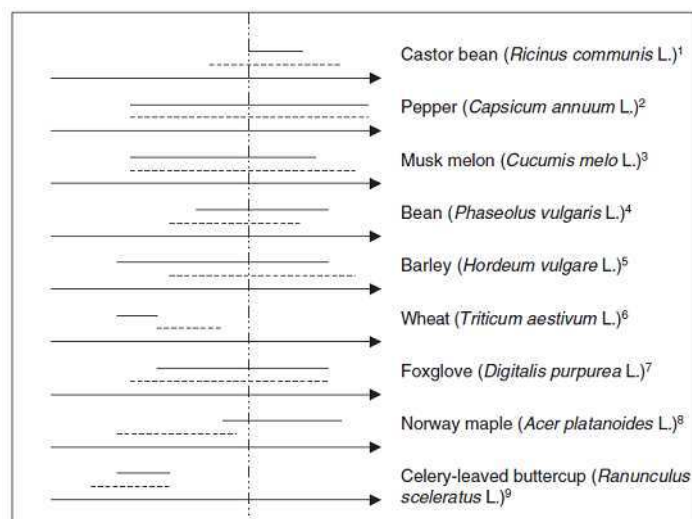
Castor bean (*Ricinus communis* L.)$^1$

Pepper (*Capsicum annuum* L.)$^2$

Musk melon (*Cucumis melo* L.)$^3$

Bean (*Phaseolus vulgaris* L.)$^4$

Barley (*Hordeum vulgare* L.)$^5$

Wheat (*Triticum aestivum* L.)$^6$

Foxglove (*Digitalis purpurea* L.)$^7$

Norway maple (*Acer platanoides* L.)$^8$

Celery-leaved buttercup (*Ranunculus sceleratus* L.)$^9$